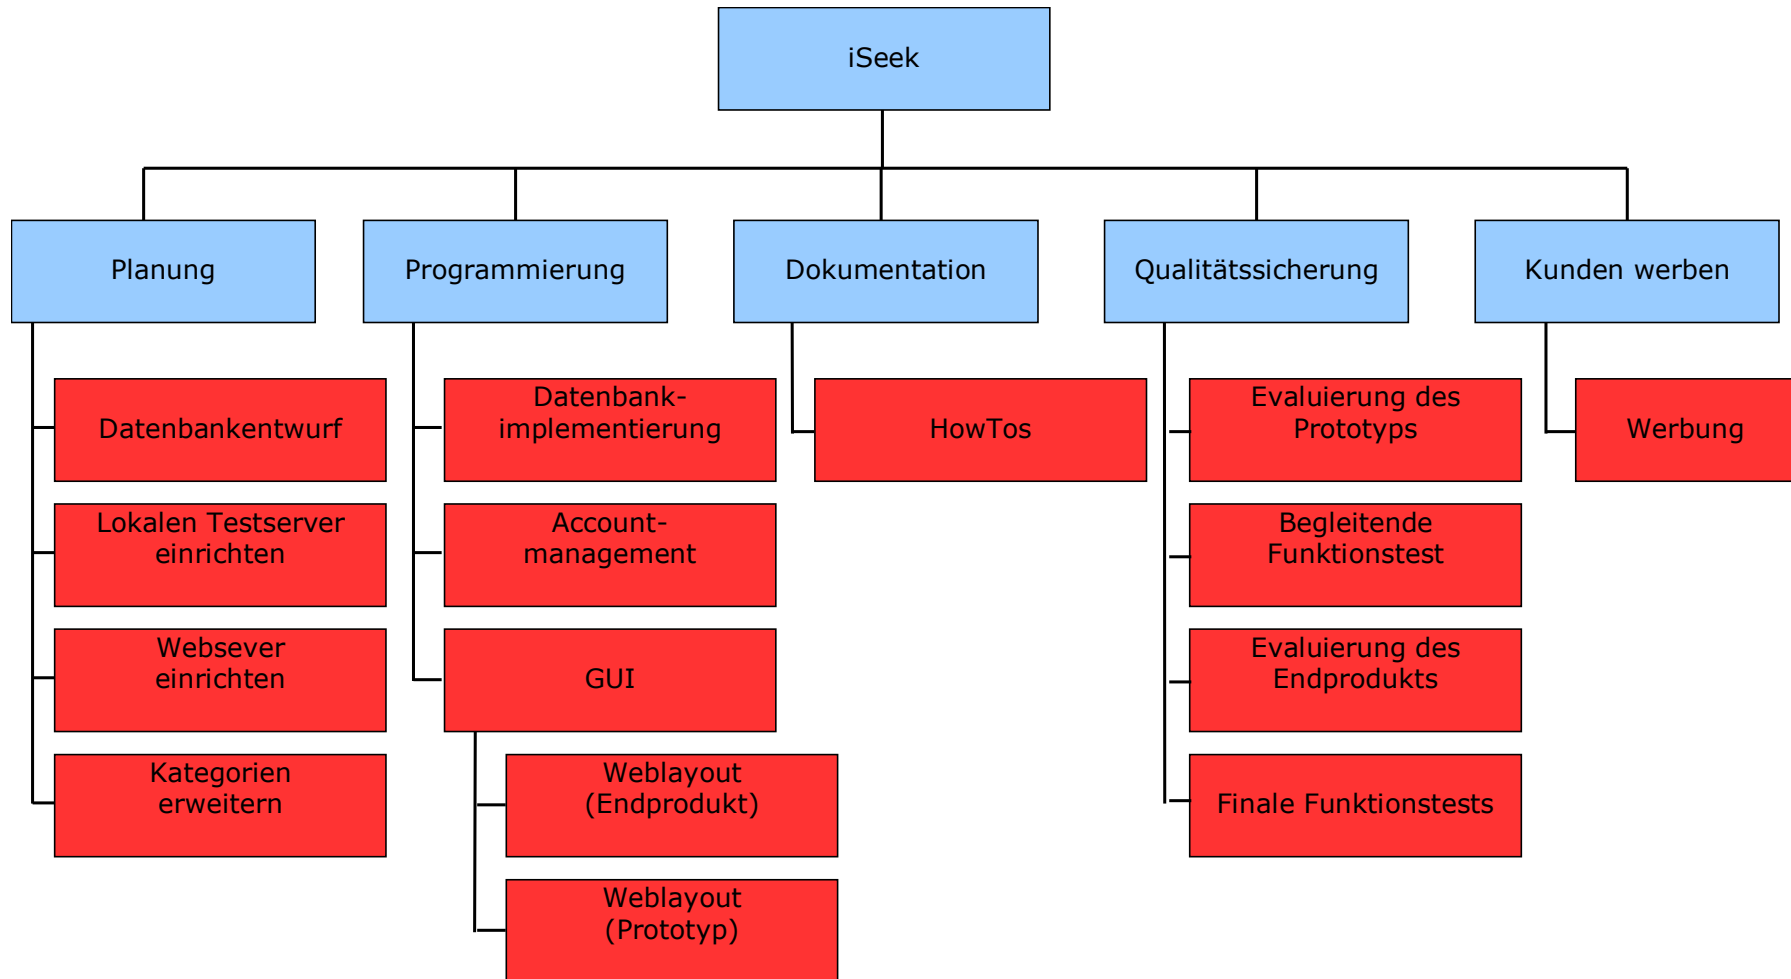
iSeek

Planung

Datenbankentwurf

Lokalen Testserver einrichten

Websever einrichten

Kategorien erweitern

Programmierung

Datenbank-implementierung

Account-management

GUI

Weblayout (Endprodukt)

Weblayout (Prototyp)

Dokumentation

HowTos

Qualitätssicherung

Evaluierung des Prototyps

Begleitende Funktionstest

Evaluierung des Endprodukts

Finale Funktionstests

Kunden werben

Werbung